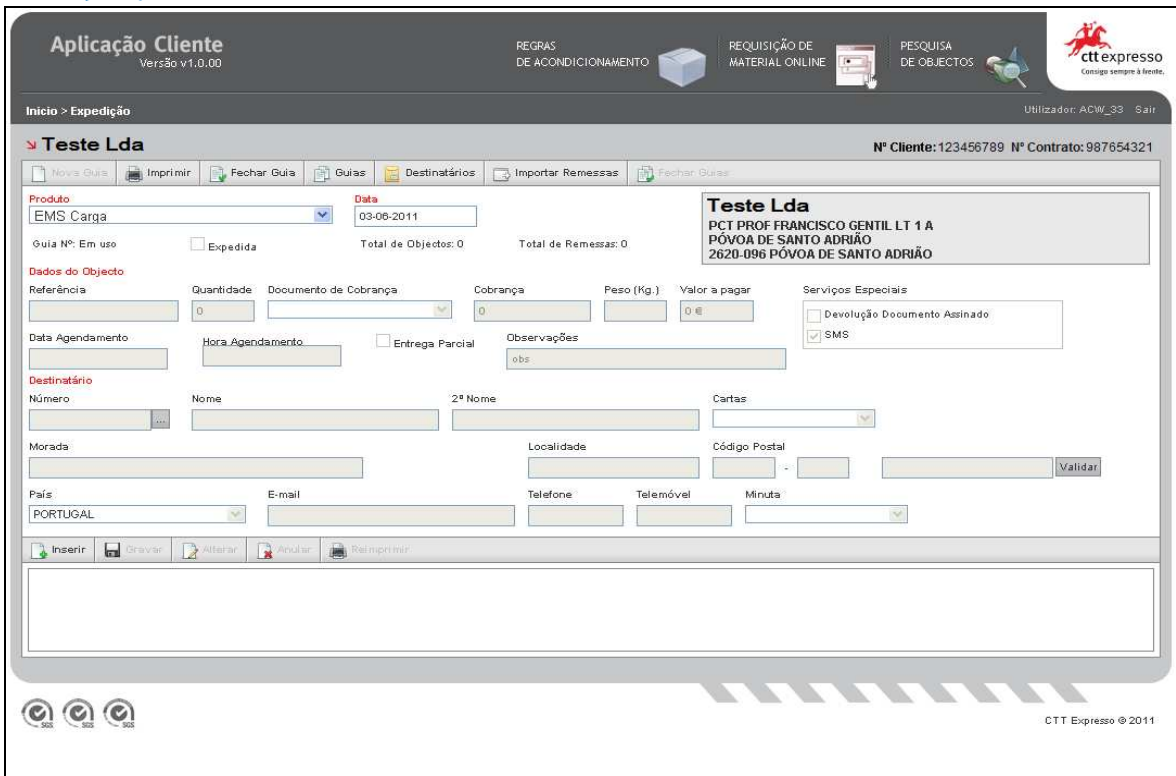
Aplicação Cliente
Versão v1.0.00

REGRAS DE ACONDICIONAMENTO

REQUISIÇÃO DE MATERIAL ONLINE

PESQUISA DE OBJECTOS

ctt expresso
Consigo sempre à frente.

Inicio > Expedição

Utilizador: ACW_33 Sair

Teste Lda

Nº Cliente: 123456789 Nº Contrato: 987654321

Nova Guia | Imprimir | Fechar Guia | Guias | Destinatários | Importar Remessas | Fechar Guias

Produto
EMS Carga

Data
03-06-2011

Guia Nº: Em uso
Expedida
Total de Objectos: 0
Total de Remessas: 0

Teste Lda
PCT PROF FRANCISCO GENTIL LT 1 A
PÓVOA DE SANTO ADRIÃO
2620-096 PÓVOA DE SANTO ADRIÃO

Dados do Objecto
Referência
Quantidade
0
Documento de Cobrança
Cobrança
0
Peso (Kg.)
Valor a pagar
0 €
Serviços Especiais
Devolução Documento Assinado
SMS

Data Agendamento
Hora Agendamento
Entrega Parcial
Observações
obs

Destinatário
Número
...
Nome
2º Nome
Cartas

Morada
Localidade
Código Postal
-
Validar

País
PORTUGAL
E-mail
Telefone
Telemóvel
Minuta

Inserir | Gravar | Alterar | Anular | Reimprimir

SGS SGS SGS

CTT Expresso © 2011